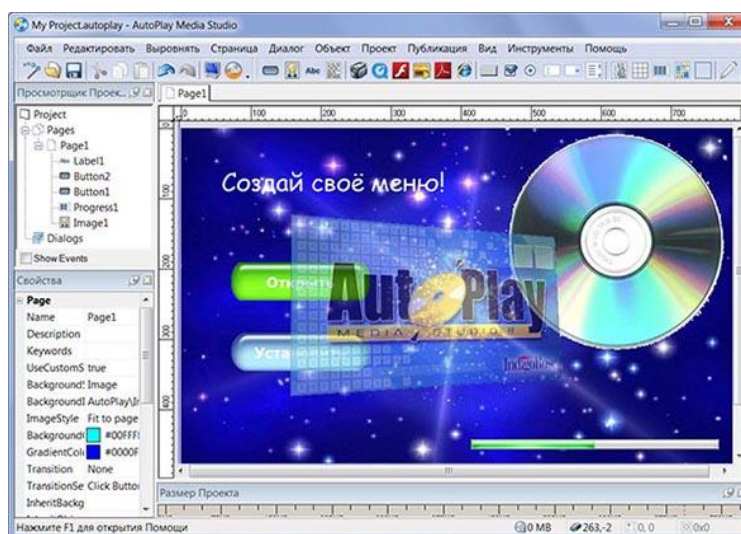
My Project.autoplay - AutoPlay Media Studio

Файл Редактировать Выровнять Страница Диалог Объект Проект Публикация Вид Инструменты Помощь

Просмотрщик Проек...

Page1

Project
Pages
Page1
Label1
Button2
Button1
Progress1
Image1
Dialogs

Show Events

Свойства

Page

| | |
|---|---|
| Name | Page1 |
| Description | |
| Keywords | |
| UseCustomS | true |
| Background | Image |
| Background | AutoPlay\I |
| ImageStyle | Fit to page |
| Background | #00FFF |
| GradientCol | #0000F |
| Transition | None |
| TransitionSe | Click Butto |
| InheritBackg | |

100 200 300 400 500 600 700

100 200 300 400

Создай своё меню!

Открыть

Уста

AutoPlay

MEDIA STUDIO 8

IndigoRose

Размер Проекта

Нажмите F1 для открытия Помощи

0 MB 263,-2 0,0 0x0